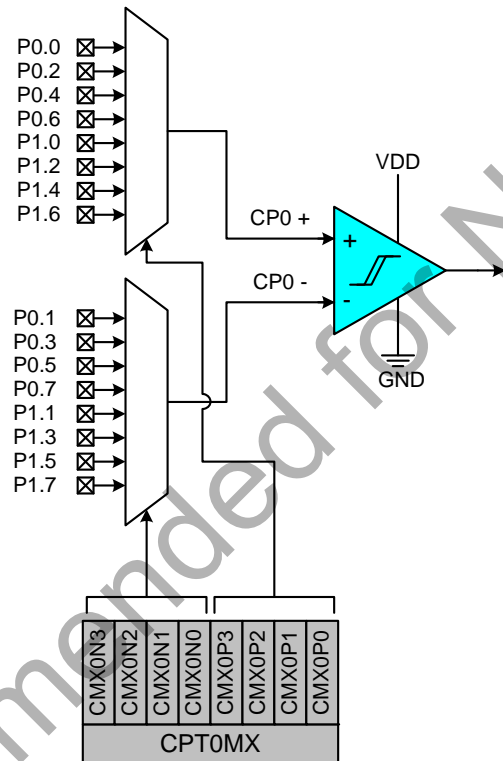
P0.0
P0.2
P0.4
P0.6
P1.0
P1.2
P1.4
P1.6

CP0 +

VDD

+

-

CP0 -

P0.1
P0.3
P0.5
P0.7
P1.1
P1.3
P1.5
P1.7

GND

| CMX0N3 | CMX0N2 | CMX0N1 | CMX0N0 | CMX0P3 | CMX0P2 | CMX0P1 | CMX0P0 |
|---|---|---|---|---|---|---|---|

CPT0MX

mended for N